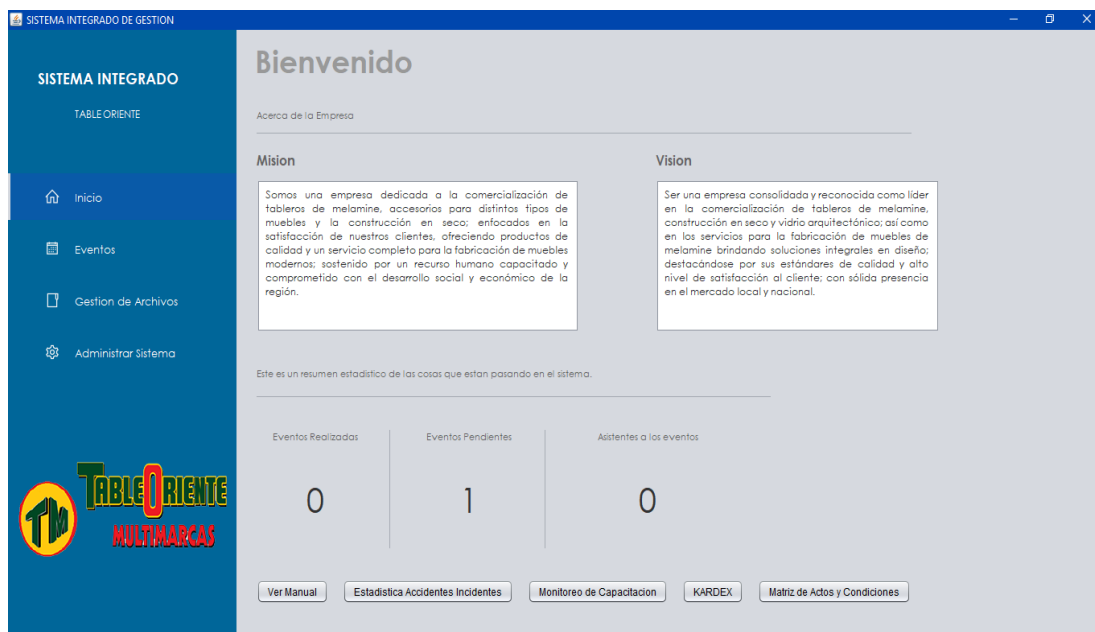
SISTEMA INTEGRADO DE GESTION

SISTEMA INTEGRADO

TABLE ORIENTE

Inicio

Eventos

Gestion de Archivos

Administrar Sistema

TM

TABLE ORIENTE

MULTIMARCAS

Bienvenido

Acerca de la Empresa

Mision

Somos una empresa dedicada a la comercialización de tableros de melamine, accesorios para distintos tipos de muebles y la construcción en seco; enfocados en la satisfacción de nuestros clientes, ofreciendo productos de calidad y un servicio completo para la fabricación de muebles modernos; sostenido por un recurso humano capacitado y comprometido con el desarrollo social y económico de la región.

Vision

Ser una empresa consolidada y reconocida como líder en la comercialización de tableros de melamine, construcción en seco y vidrio arquitectónico; así como en los servicios para la fabricación de muebles de melamine brindando soluciones integrales en diseño; destacándose por sus estándares de calidad y alto nivel de satisfacción al cliente; con sólida presencia en el mercado local y nacional.

Este es un resumen estadistico de las cosas que estan pasando en el sistema.

Eventos Realizadas

0

Eventos Pendientes

1

Asistentes a los eventos

0

Ver Manual | Estadistica Accidentes Incidentes | Monitoreo de Capacitacion | KARDEX | Matriz de Actos y Condiciones